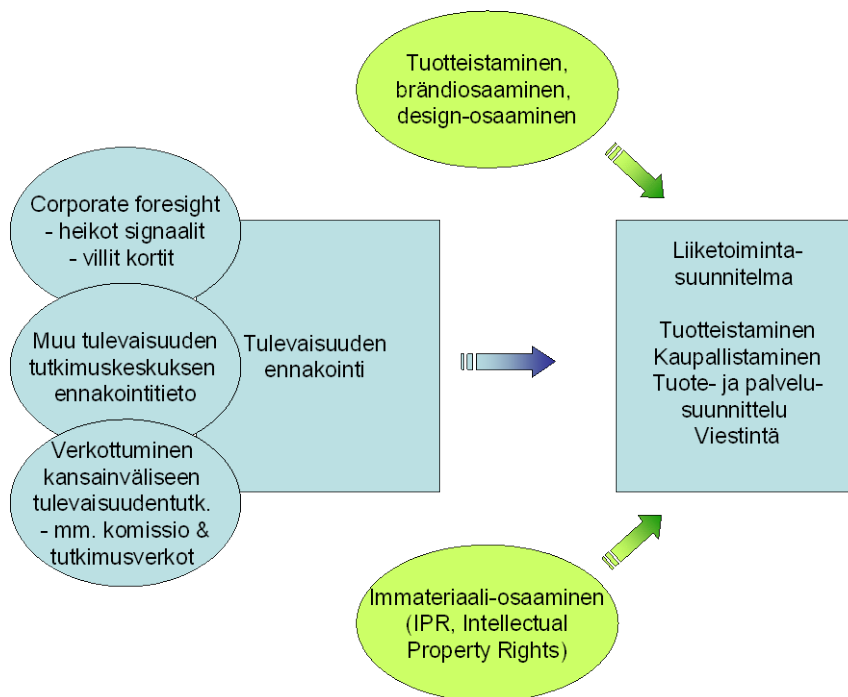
Tuotteistaminen, brändiosaaminen, design-osaaminen

Corporate foresight
- heikot signaalit
- villit kortit

Muu tulevaisuuden tutkimuskeskuksen ennakointitieto

Verkottuminen kansainväliseen tulevaisuudentutk.
- mm. komissio & tutkimusverkot

Tulevaisuuden ennakointi

Liiketoimintasuunnitelma

Tuotteistaminen
Kaupallistaminen
Tuote- ja palvelusuunnittelu
Viestintä

Immateriaali-osaaminen (IPR, Intellectual Property Rights)